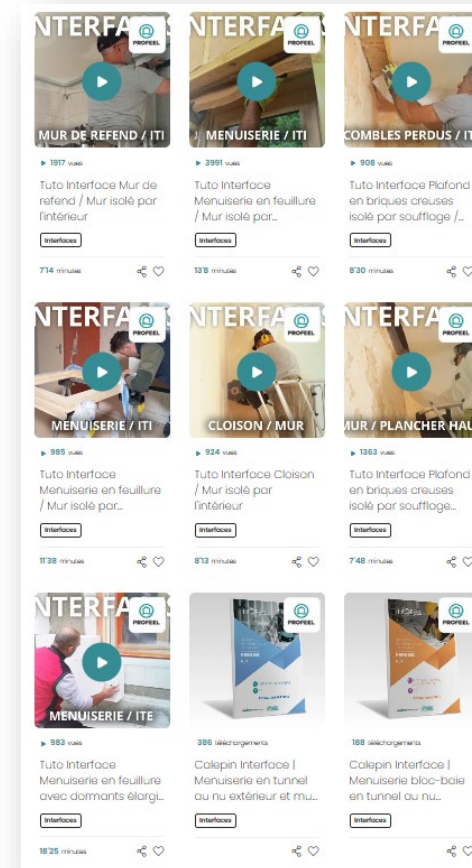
NTERFA PROFEEL
MUR DE REFEND / ITI
▸ 1917 vues
Tuto Interface Mur de refend / Mur isolé par l'intérieur
Interfaces
7'14 minutes

NTERFA PROFEEL
MENUISERIE / ITI
▸ 3991 vues
Tuto Interface Menuiserie en feuillure / Mur isolé par...
Interfaces
13'8 minutes

NTERFA PROFEEL
COMBLES PERDUS / IT
▸ 908 vues
Tuto Interface Plafond en briques creuses isolé par soufflage /...
Interfaces
8'30 minutes

NTERFA PROFEEL
MENUISERIE / ITI
▸ 985 vues
Tuto Interface Menuiserie en feuillure / Mur isolé par...
Interfaces
11'38 minutes

NTERFA PROFEEL
CLOISON / MUR
▸ 924 vues
Tuto Interface Cloison / Mur isolé par l'intérieur
Interfaces
8'13 minutes

NTERFA PROFEEL
MUR / PLANCHER HAU
▸ 1363 vues
Tuto Interface Plafond en briques creuses isolé par soufflage...
Interfaces
7'48 minutes

NTERFA PROFEEL
MENUISERIE / ITE
▸ 983 vues
Tuto Interface Menuiserie en feuillure avec dormants élargi...
Interfaces
18'25 minutes

PROFEEL
386 téléchargements
Calepin Interface | Menuiserie en tunnel au nu extérieur et mu...
Interfaces

PROFEEL
188 téléchargements
Calepin Interface | Menuiserie bloc-baie en tunnel au nu...
Interfaces